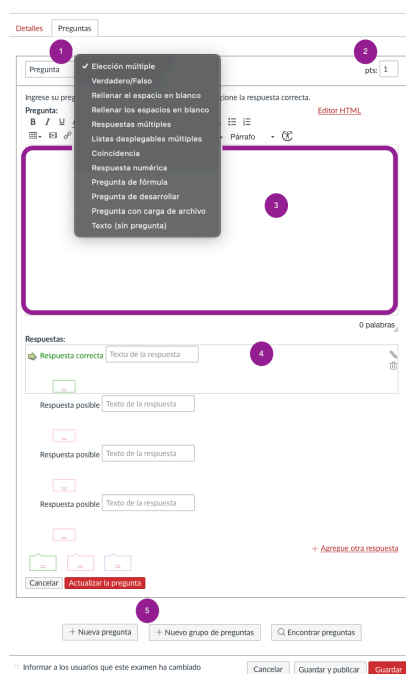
Detalles Preguntas

1

2

Pregunta

✓ Elección múltiple
Verdadero/Falso
Rellenar el espacio en blanco
Rellenar los espacios en blanco
Respuestas múltiples
Listas desplegables múltiples
Coincidencia
Respuesta numérica
Pregunta de fórmula
Pregunta de desarrollar
Pregunta con carga de archivo
Texto (sin pregunta)

pts: 1

Ingrese su preg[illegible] cione la respuesta correcta.

Pregunta:

Editor HTML

B I U

Párrafo

3

0 palabras

Respuestas:

4

Respuesta correcta Texto de la respuesta

Respuesta posible Texto de la respuesta

Respuesta posible Texto de la respuesta

Respuesta posible Texto de la respuesta

+ Agregue otra respuesta

Cancelar Actualizar la pregunta

5

+ Nueva pregunta + Nuevo grupo de preguntas Encontrar preguntas

Informar a los usuarios que este examen ha cambiado

Cancelar Guardar y publicar Guardar